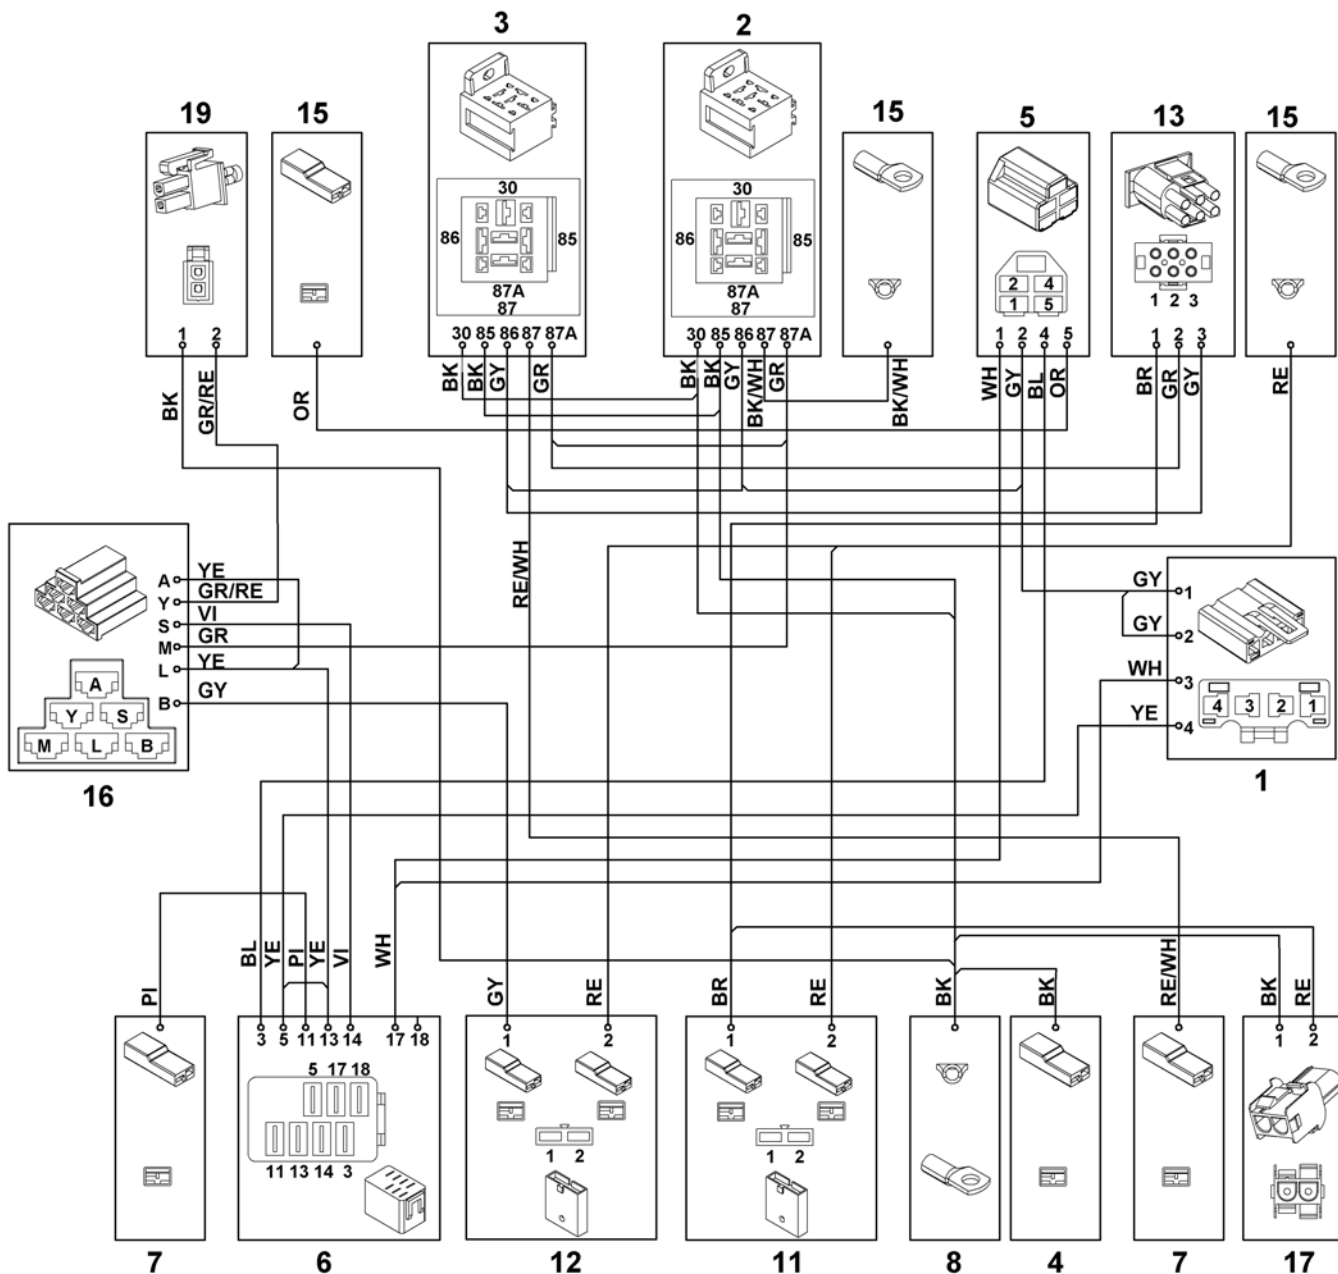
3
2
19
15
15
5
13
15
30
86
85
87A
87
30
86
85
87A
87
2 4
1 5
1 2 3
1 2
30 85 86 87 87A
30 85 86 87 87A
1 2 4 5
1 2 3
BK
GR/RE
OR
BK
BK
GY
GR
BK
BK
GY
BK/WH
GR
BK/WH
WH
GY
BL
OR
BR
GR
GY
RE
RE/WH
A
Y
S
M
L
B
YE
GR/RE
VI
GR
YE
GY
A
Y
S
M
L
B
16
GY
1
GY
2
WH
3
YE
4
4 3 2 1
1
PI
BL
YE
PI
YE
VI
WH
GY
RE
BR
RE
BK
BK
RE/WH
BK
RE
3 5 11 13 14 17 18
1
2
1
2
1 2
5 17 18
11 13 14 3
1 2
1 2
7
6
12
11
8
4
7
17